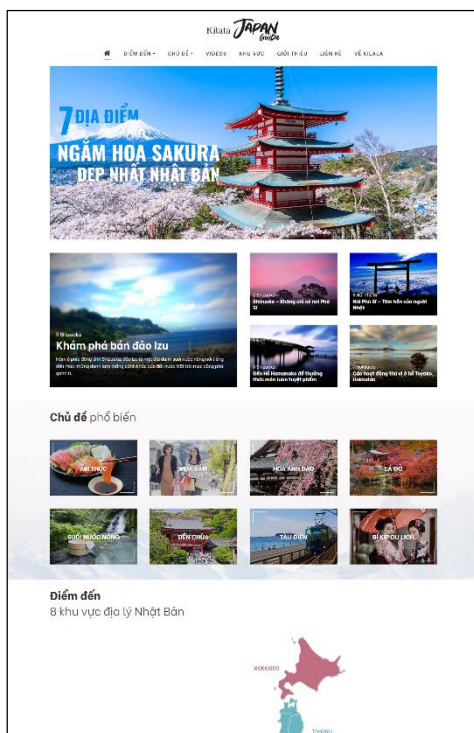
Kilala JAPAN Guide

ĐIỂM ĐẾN · CHỦ ĐỀ · VIDEOS · KHU VỰC · GIỚI THIỆU · LIÊN HỆ · VỀ KILALA

7 ĐỊA ĐIỂM NGẮM HOA SAKURA ĐẸP NHẤT NHẬT BẢN

Shizuoka
Khám phá bán đảo Izu
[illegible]

Shizuoka – Không chỉ có núi Phú Sĩ

Nai Pha Bi – Tâm hồn của người Nhật

Đến hồ Hamanako để thưởng thức món lươn tuyệt phẩm

Các hoạt động thú vị ở hồ Toyako, Hokkaido

Chủ đề phổ biến

ẨM THỰC
MUA SẮM
HOA ANH ĐÀO
LÁ ĐỎ
SUỐI NƯỚC NÓNG
ĐỀN CHÙA
TÀU ĐIỆN
BÍ KÍP DU LỊCH

Điểm đến
8 khu vực địa lý Nhật Bản

HOKKAIDO
TOHOKU